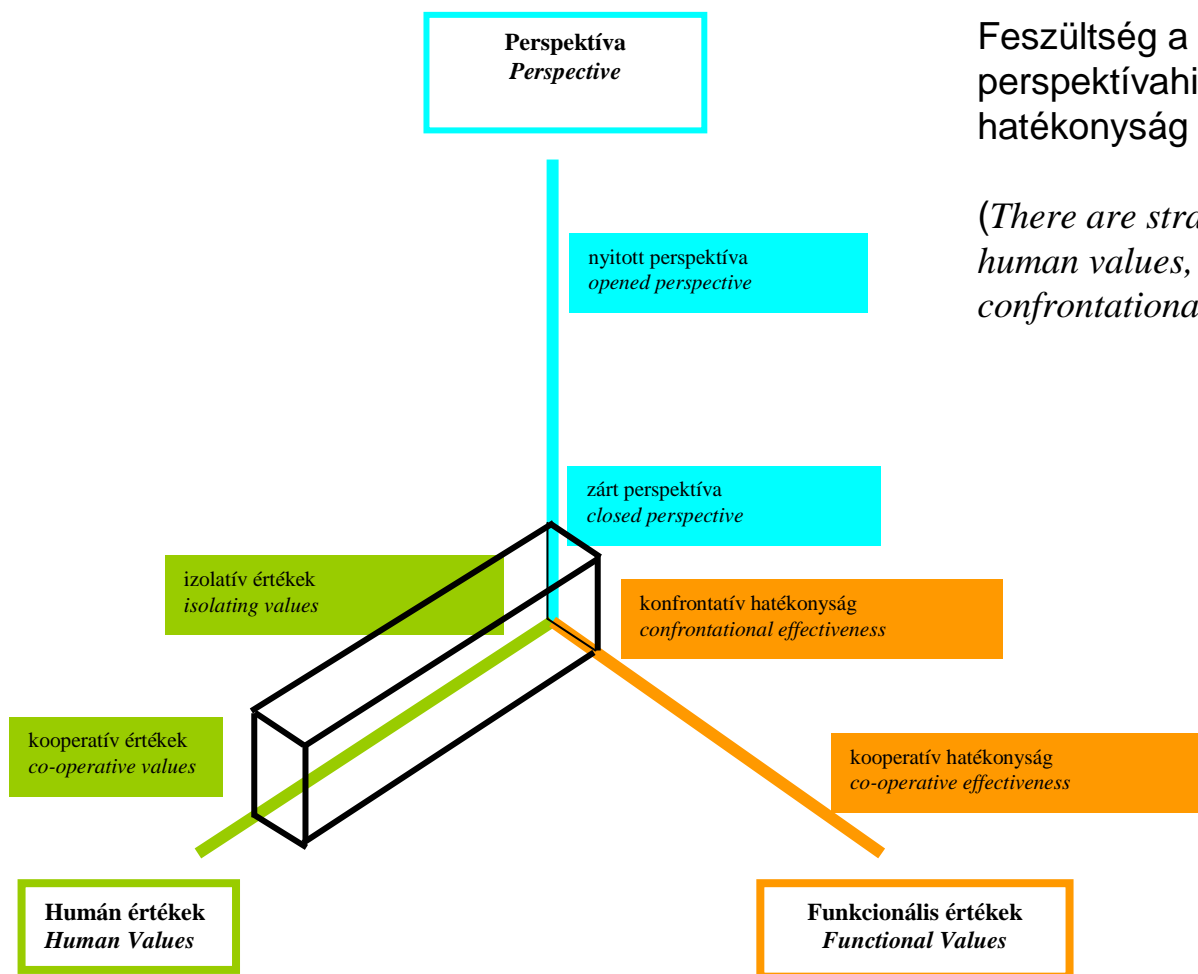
Perspektíva
*Perspective*

Feszültség a perspektívahi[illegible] hatékonyság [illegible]

(*There are stra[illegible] human values, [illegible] confrontationa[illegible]*

nyitott perspektíva
*opened perspective*

zárt perspektíva
*closed perspective*

izolatív értékek
*isolating values*

konfrontatív hatékonyság
*confrontational effectiveness*

kooperatív értékek
*co-operative values*

kooperatív hatékonyság
*co-operative effectiveness*

Humán értékek
*Human Values*

Funkcionális értékek
*Functional Values*